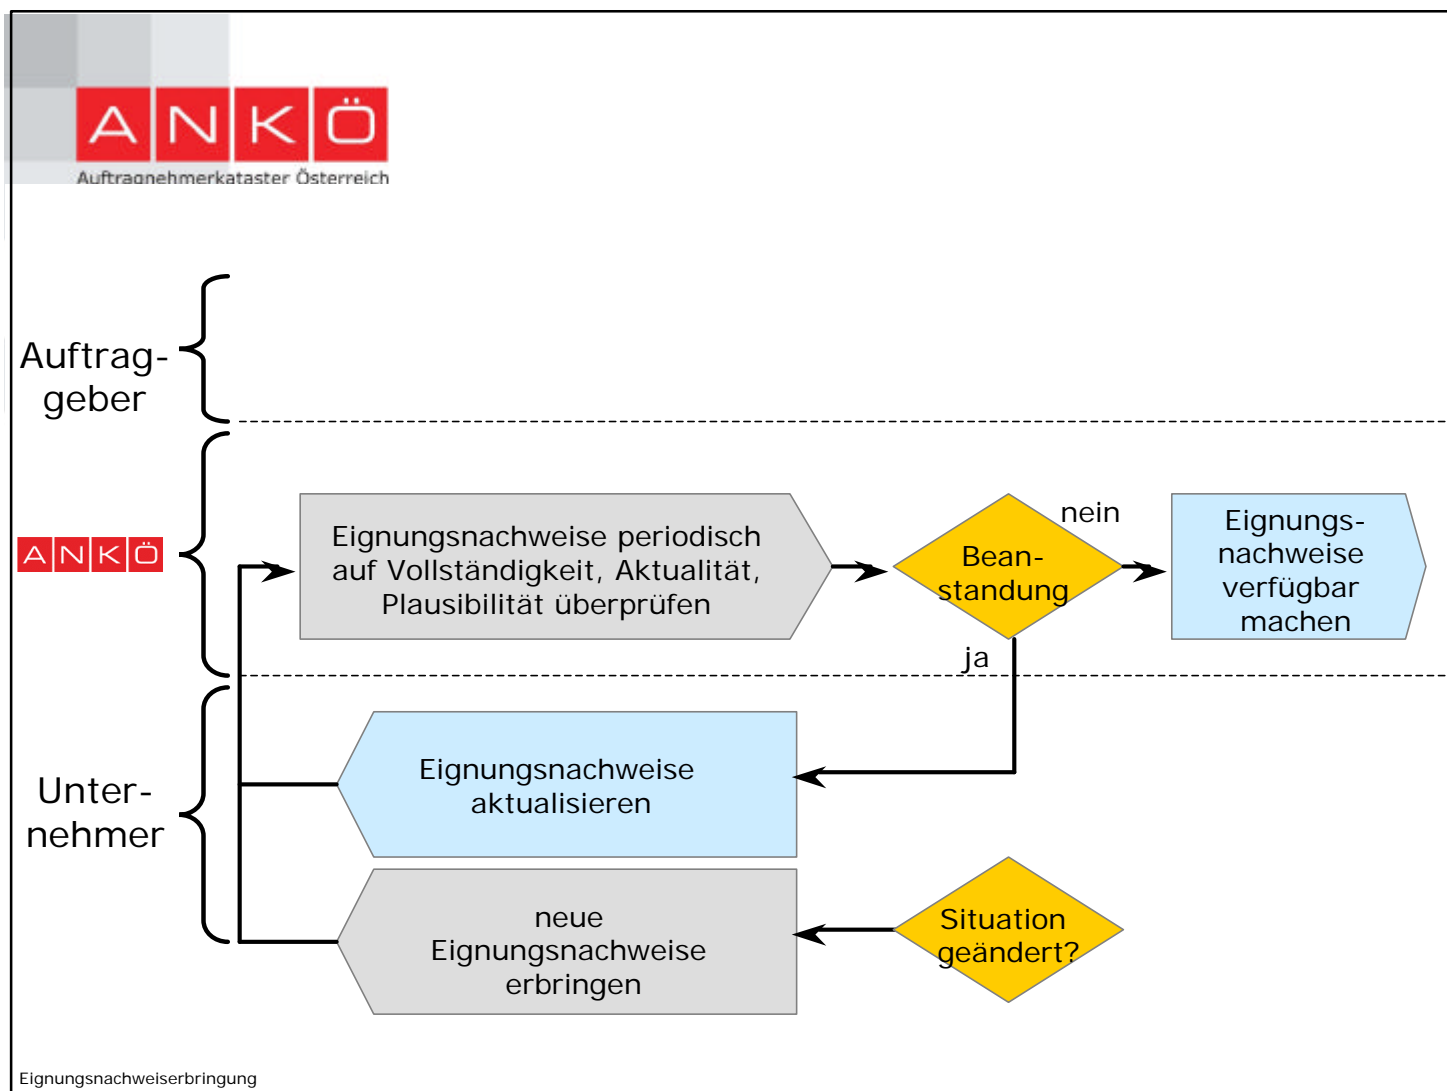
ANKÖ
Auftragnehmerkataster Österreich

Auftraggeber

ANKÖ

Eignungsnachweise periodisch auf Vollständigkeit, Aktualität, Plausibilität überprüfen

Beanstandung

nein

Eignungsnachweise verfügbar machen

ja

Unternehmer

Eignungsnachweise aktualisieren

neue Eignungsnachweise erbringen

Situation geändert?

Eignungsnachweiserbringung